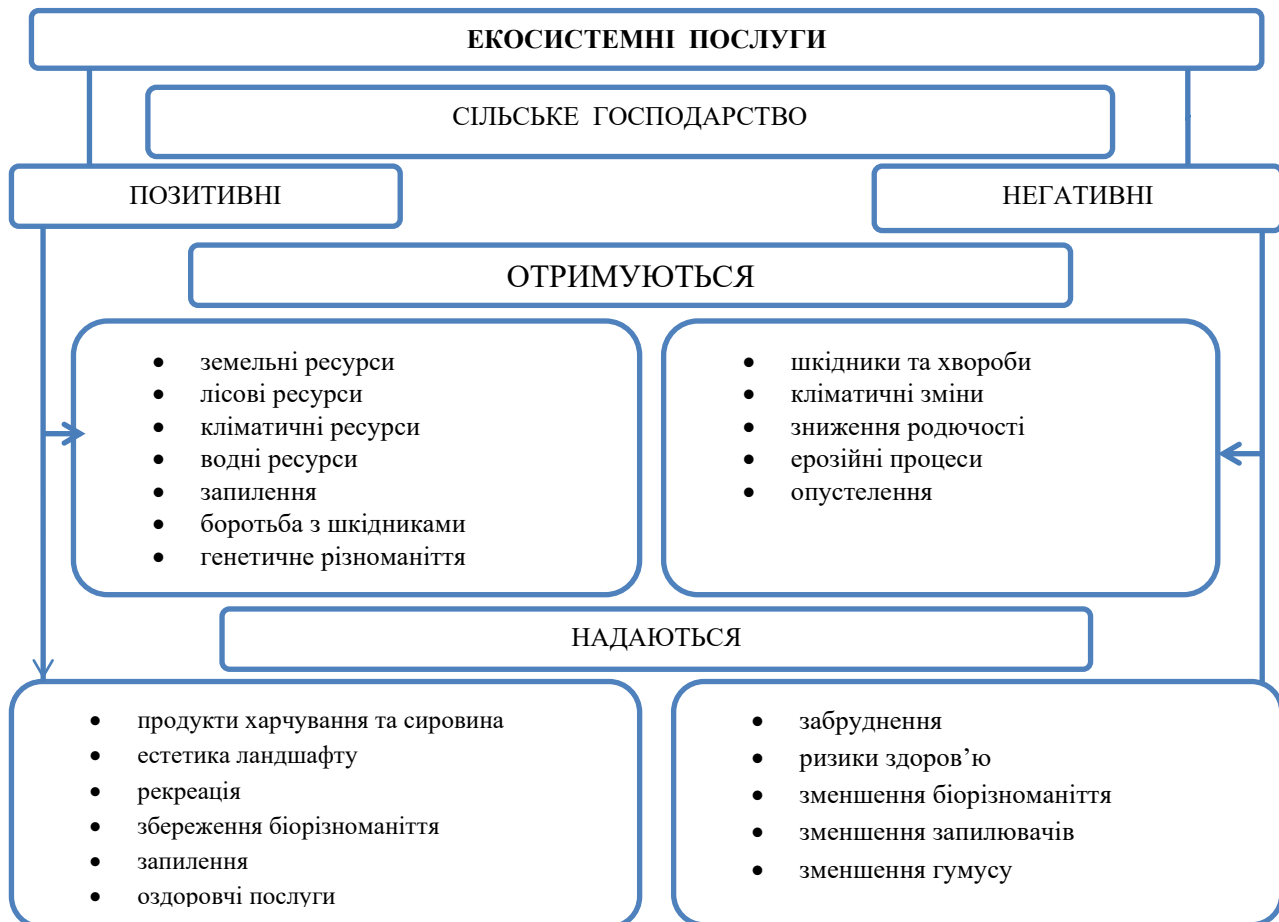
ЕКОСИСТЕМНІ ПОСЛУГИ

СІЛЬСЬКЕ ГОСПОДАРСТВО

ПОЗИТИВНІ

НЕГАТИВНІ

ОТРИМУЮТЬСЯ

- земельні ресурси
- лісові ресурси
- кліматичні ресурси
- водні ресурси
- запилення
- боротьба з шкідниками
- генетичне різноманіття

- шкідники та хвороби
- кліматичні зміни
- зниження родючості
- ерозійні процеси
- опустелення

НАДАЮТЬСЯ

- продукти харчування та сировина
- естетика ландшафту
- рекреація
- збереження біорізноманіття
- запилення
- оздоровчі послуги

- забруднення
- ризики здоров'ю
- зменшення біорізноманіття
- зменшення запилювачів
- зменшення гумусу